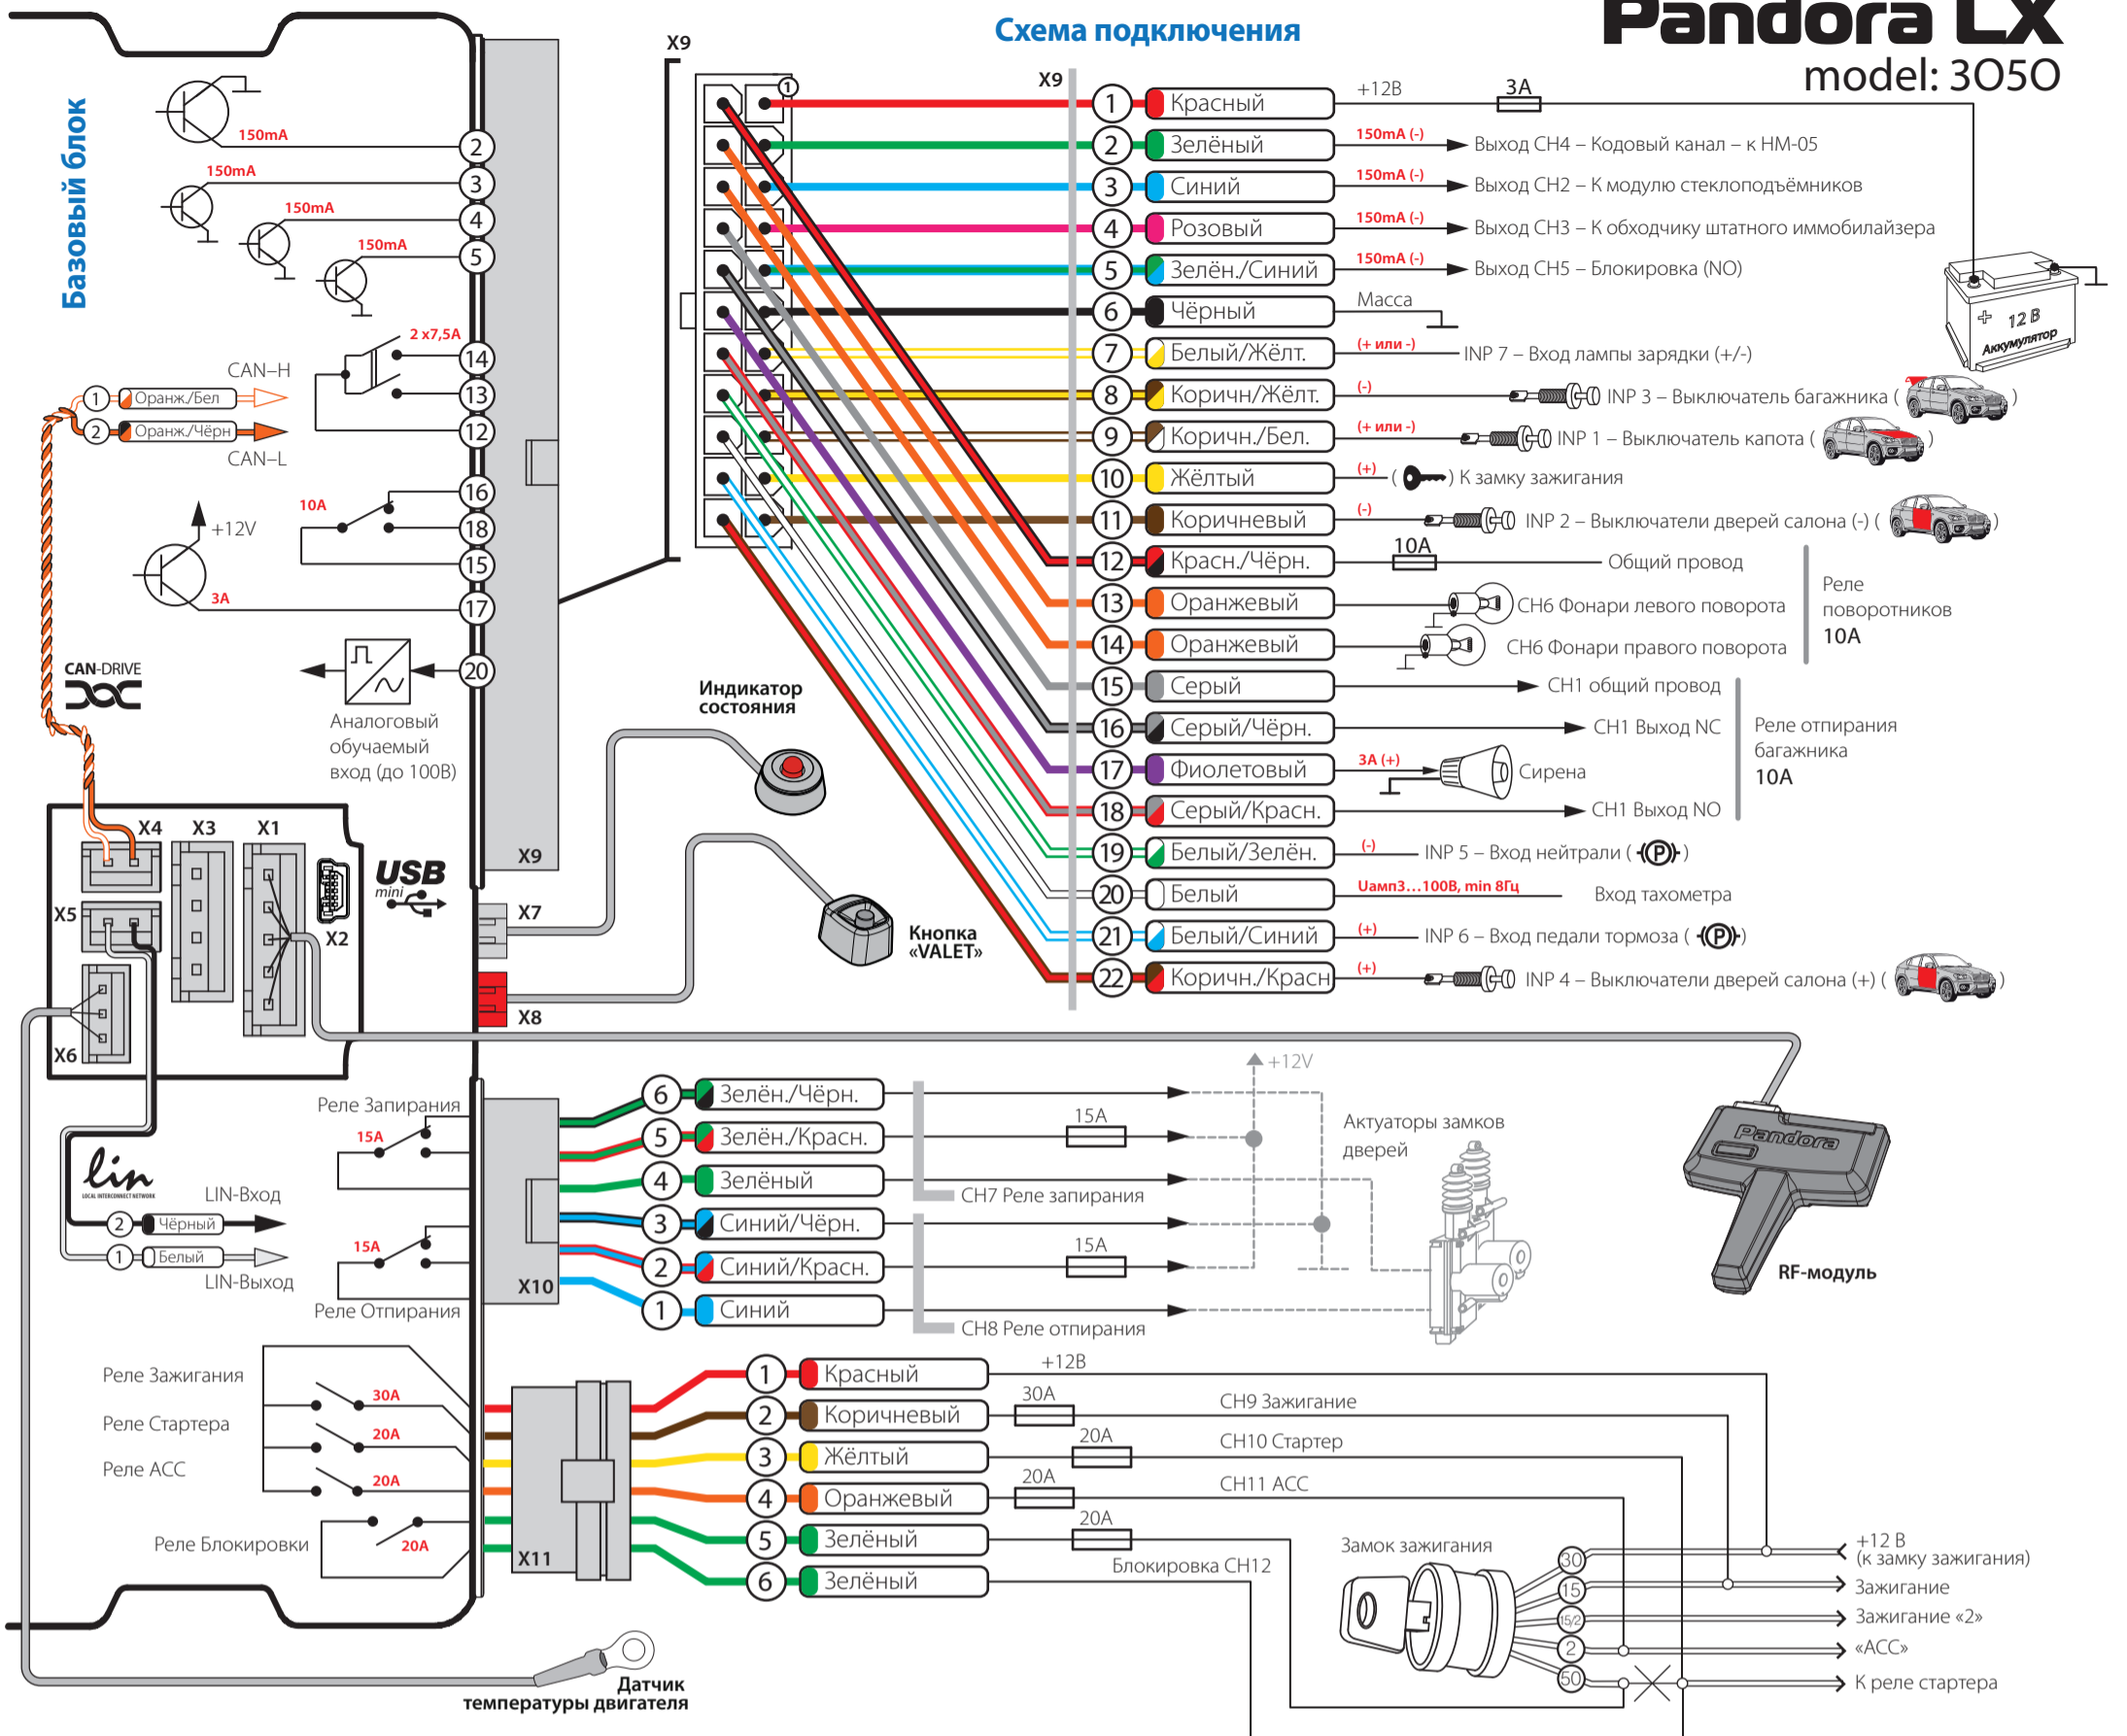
Pandora LX
model: 3050

Схема подключения

Базовый блок

150mA
150mA
150mA
150mA
2
3
4
5
2 x7,5A
14
13
12
CAN–H
1 Оранж./Бел
2 Оранж./Чёрн
CAN–L
10A
16
18
15
+12V
3A
17
20
CAN-DRIVE
Аналоговый обучаемый вход (до 100В)
X9
X9
X9

1 Красный +12В 3A
2 Зелёный 150mA (-) Выход CH4 – Кодовый канал – к HM-05
3 Синий 150mA (-) Выход CH2 – К модулю стеклоподъёмников
4 Розовый 150mA (-) Выход CH3 – К обходчику штатного иммобилайзера
5 Зелён./Синий 150mA (-) Выход CH5 – Блокировка (NO)
6 Чёрный Масса
7 Белый/Жёлт. (+ или -) INP 7 – Вход лампы зарядки (+/-)
8 Коричн/Жёлт. (-) INP 3 – Выключатель багажника ( )
9 Коричн./Бел. (+ или -) INP 1 – Выключатель капота ( )
10 Жёлтый (+) ( ) К замку зажигания
11 Коричневый (-) INP 2 – Выключатели дверей салона (-) ( )
12 Красн./Чёрн. 10A Общий провод
13 Оранжевый CH6 Фонари левого поворота
14 Оранжевый CH6 Фонари правого поворота
Реле поворотников 10A
15 Серый CH1 общий провод
16 Серый/Чёрн. CH1 Выход NC
17 Фиолетовый 3A (+) Сирена
18 Серый/Красн. CH1 Выход NO
Реле отпирания багажника 10A
19 Белый/Зелён. (-) INP 5 – Вход нейтрали ( P )
20 Белый Uамп3…100В, min 8Гц Вход тахометра
21 Белый/Синий (+) INP 6 – Вход педали тормоза ( P )
22 Коричн./Красн (+) INP 4 – Выключатели дверей салона (+) ( )

12 В Аккумулятор

Индикатор состояния
Кнопка «VALET»
X4 X3 X1
X5
X6
X2
USB mini
X7
X8
RF-модуль
Pandora

Реле Запирания
15A
lin LOCAL INTERCONNECT NETWORK
LIN-Вход
2 Чёрный
1 Белый
LIN-Выход
15A
Реле Отпирания
X10

6 Зелён./Чёрн.
5 Зелён./Красн. 15A
4 Зелёный
CH7 Реле запирания
3 Синий/Чёрн.
2 Синий/Красн. 15A
1 Синий
CH8 Реле отпирания
+12V
Актуаторы замков дверей

Реле Зажигания
30A
Реле Стартера
20A
Реле ACC
20A
Реле Блокировки
20A
X11

1 Красный +12В
2 Коричневый 30A CH9 Зажигание
3 Жёлтый 20A CH10 Стартер
4 Оранжевый 20A CH11 ACC
5 Зелёный 20A
6 Зелёный Блокировка CH12

Замок зажигания
30
15
15/2
2
50
+12 В (к замку зажигания)
Зажигание
Зажигание «2»
«ACC»
К реле стартера

Датчик температуры двигателя